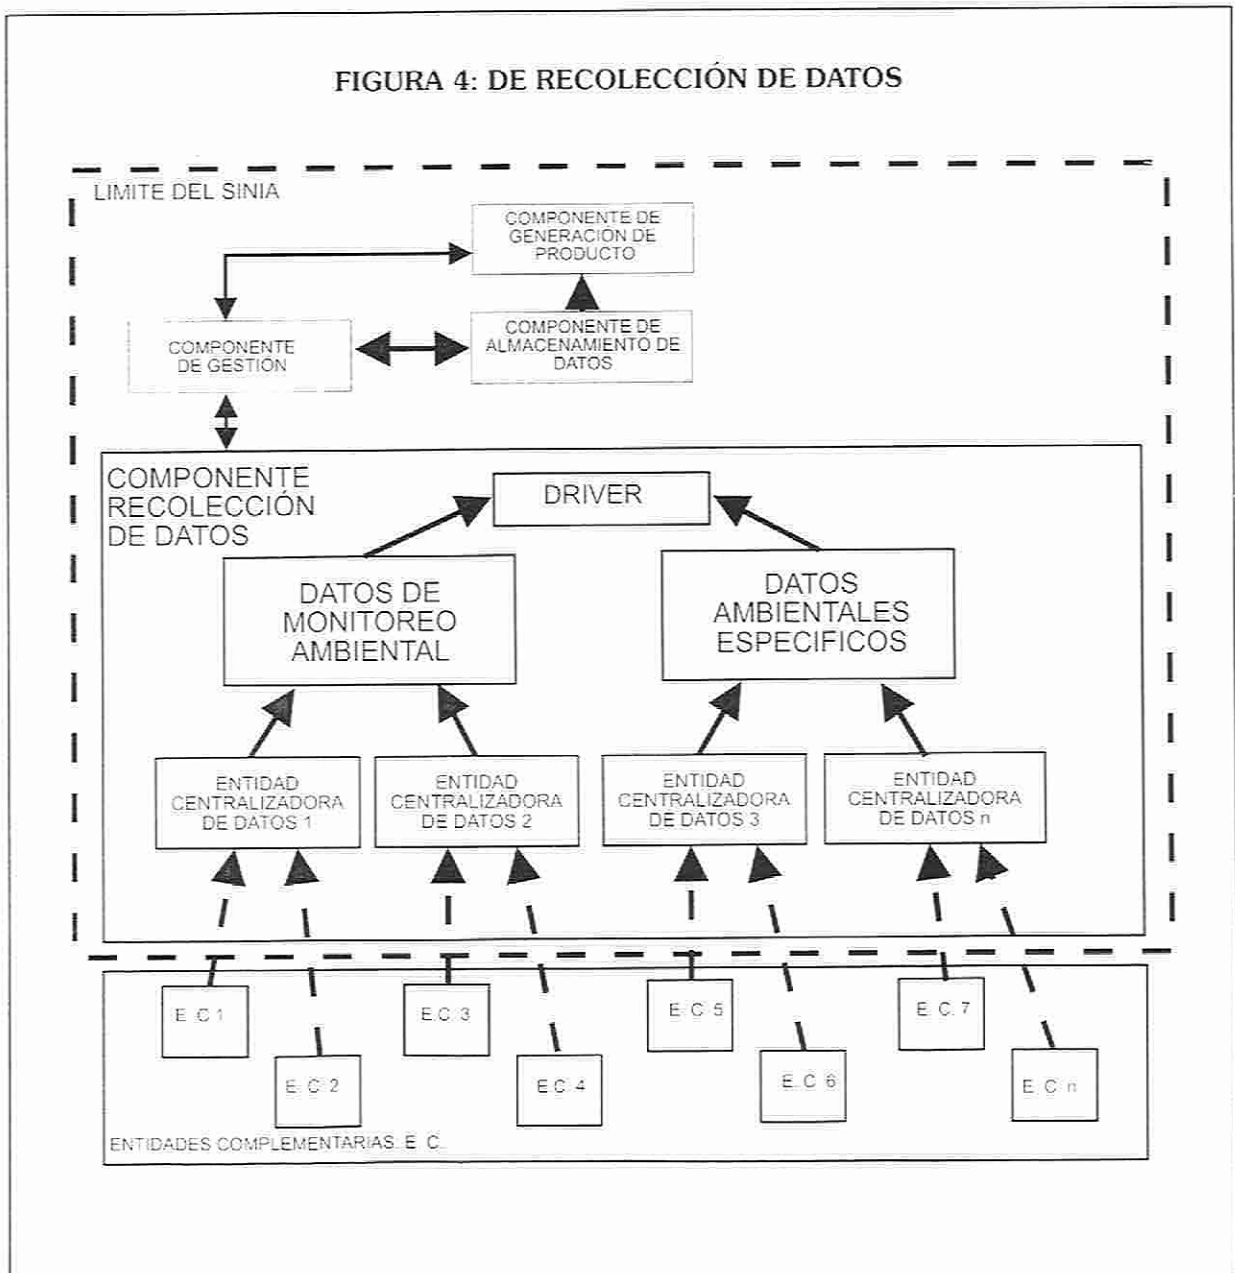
FIGURA 4: DE RECOLECCIÓN DE DATOS

LIMITE DEL SINIA

COMPONENTE DE GENERACION DE PRODUCTO

COMPONENTE DE GESTION

COMPONENTE DE ALMACENAMIENTO DE DATOS

COMPONENTE RECOLECCIÓN DE DATOS

DRIVER

DATOS DE MONITOREO AMBIENTAL

DATOS AMBIENTALES ESPECIFICOS

ENTIDAD CENTRALIZADORA DE DATOS 1

ENTIDAD CENTRALIZADORA DE DATOS 2

ENTIDAD CENTRALIZADORA DE DATOS 3

ENTIDAD CENTRALIZADORA DE DATOS n

E. C 1

E. C 2

E.C 3

E.C 4

E. C 5

E. C 6

E. C 7

E. C n

ENTIDADES COMPLEMENTARIAS. E. C.